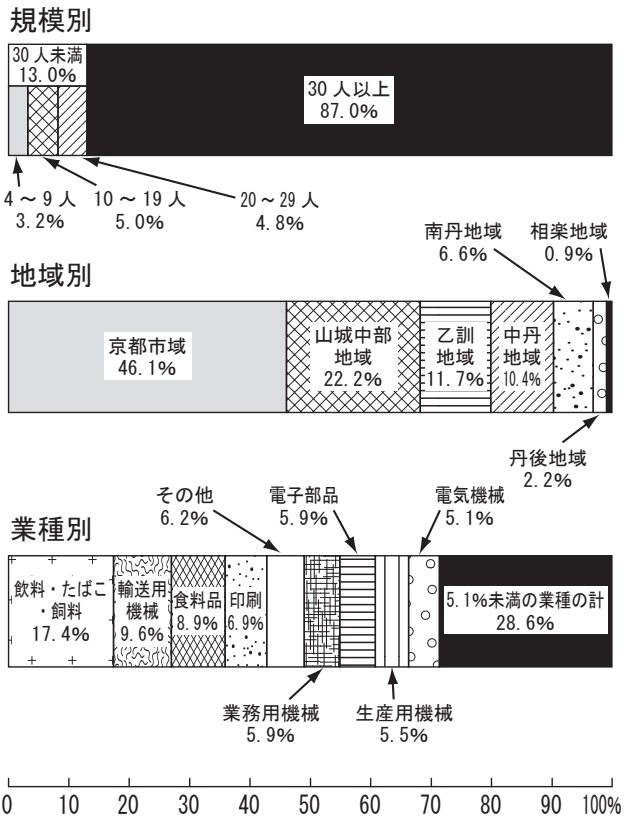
規模別

30人未満
13.0%

30人以上
87.0%

4～9人
3.2%

10～19人
5.0%

20～29人
4.8%

地域別

南丹地域
6.6%

相楽地域
0.9%

京都市域
46.1%

山城中部地域
22.2%

乙訓地域
11.7%

中丹地域
10.4%

丹後地域
2.2%

業種別

その他
6.2%

電子部品
5.9%

電気機械
5.1%

飲料・たばこ・飼料
17.4%

輸送用機械
9.6%

食料品
8.9%

印刷
6.9%

5.1%未満の業種の計
28.6%

業務用機械
5.9%

生産用機械
5.5%

0 10 20 30 40 50 60 70 80 90 100%